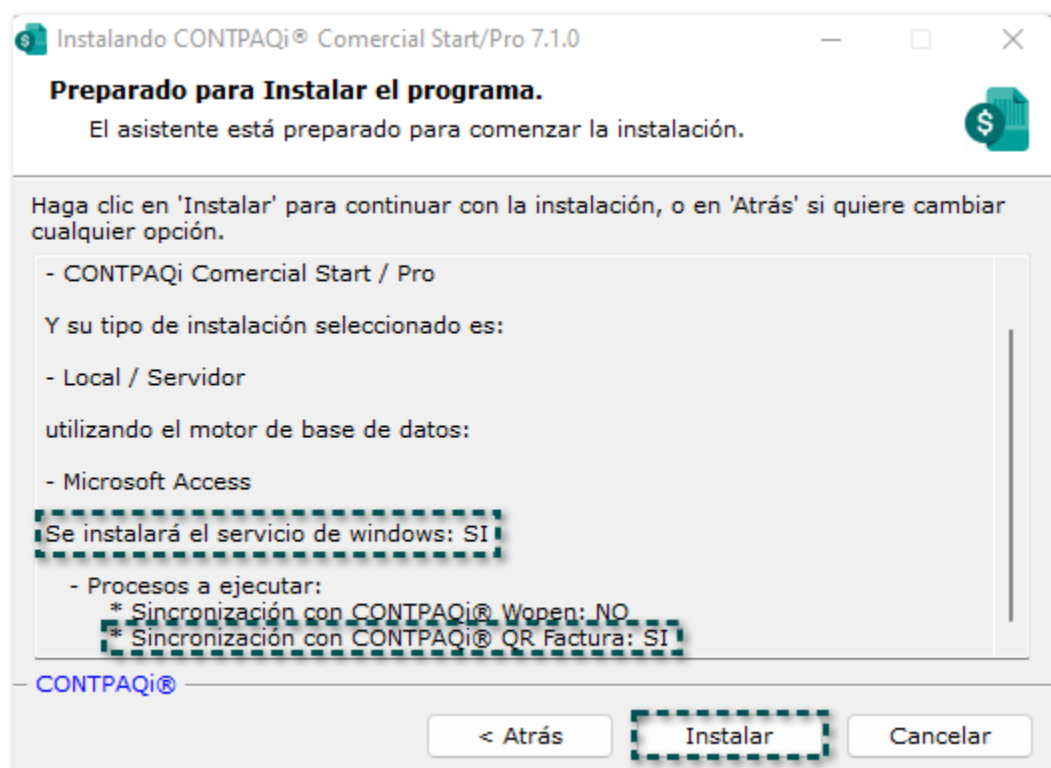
Instalando CONTPAQi® Comercial Start/Pro 7.1.0

Preparado para Instalar el programa.

El asistente está preparado para comenzar la instalación.

Haga clic en 'Instalar' para continuar con la instalación, o en 'Atrás' si quiere cambiar cualquier opción.

- CONTPAQi Comercial Start / Pro

Y su tipo de instalación seleccionado es:

- Local / Servidor

utilizando el motor de base de datos:

- Microsoft Access

Se instalará el servicio de windows: SI

- Procesos a ejecutar:
* Sincronización con CONTPAQi® Wopen: NO
* Sincronización con CONTPAQi® QR Factura: SI

CONTPAQi®

< Atrás

Instalar

Cancelar